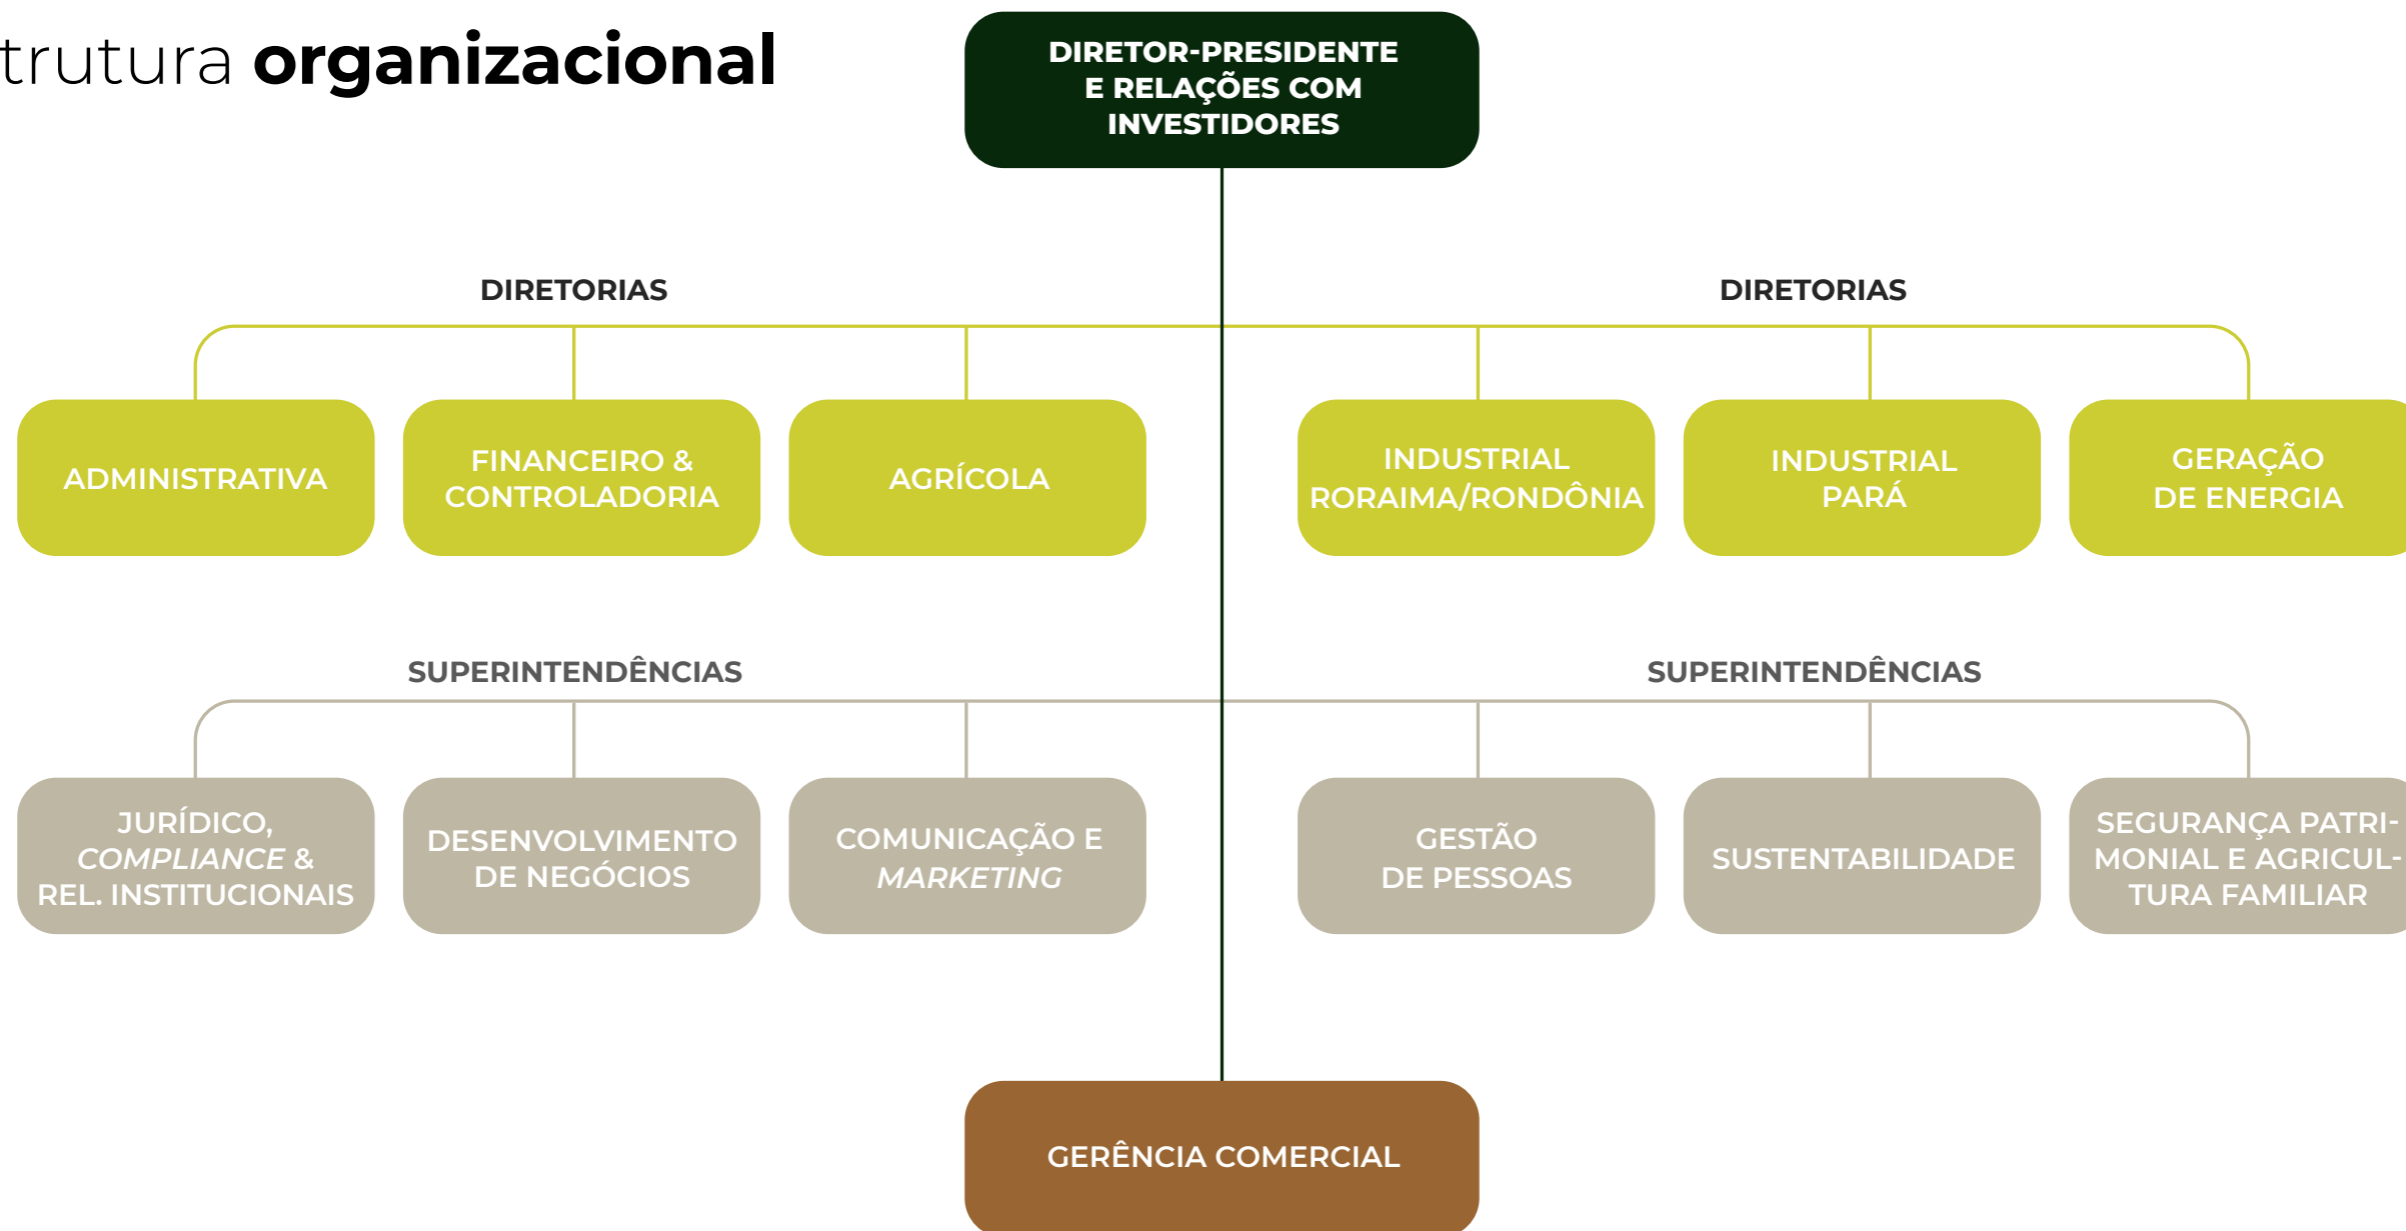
trutura organizacional

DIRETOR-PRESIDENTE E RELAÇÕES COM INVESTIDORES

DIRETORIAS

ADMINISTRATIVA

FINANCEIRO & CONTROLADORIA

AGRÍCOLA

DIRETORIAS

INDUSTRIAL RORAIMA/RONDÔNIA

INDUSTRIAL PARÁ

GERAÇÃO DE ENERGIA

SUPERINTENDÊNCIAS

JURÍDICO, *COMPLIANCE* & REL. INSTITUCIONAIS

DESENVOLVIMENTO DE NEGÓCIOS

COMUNICAÇÃO E *MARKETING*

SUPERINTENDÊNCIAS

GESTÃO DE PESSOAS

SUSTENTABILIDADE

SEGURANÇA PATRIMONIAL E AGRICULTURA FAMILIAR

GERÊNCIA COMERCIAL